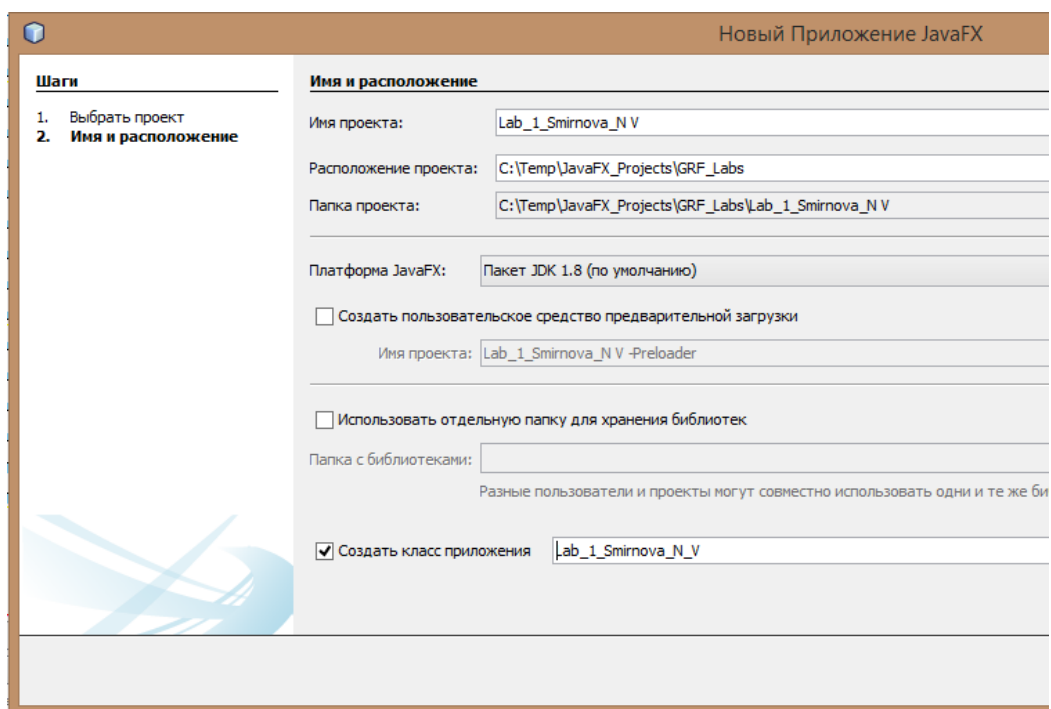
Новый Приложение JavaFX

Шаги

1. Выбрать проект
2. Имя и расположение

Имя и расположение

Имя проекта: Lab_1_Smirnova_N V

Расположение проекта: C:\Temp\JavaFX_Projects\GRF_Labs

Папка проекта: C:\Temp\JavaFX_Projects\GRF_Labs\Lab_1_Smirnova_N V

Платформа JavaFX: Пакет JDK 1.8 (по умолчанию)

Создать пользовательское средство предварительной загрузки

Имя проекта: Lab_1_Smirnova_N V -Preloader

Использовать отдельную папку для хранения библиотек

Папка с библиотеками:

Разные пользователи и проекты могут совместно использовать одни и те же би

Создать класс приложения Lab_1_Smirnova_N_V